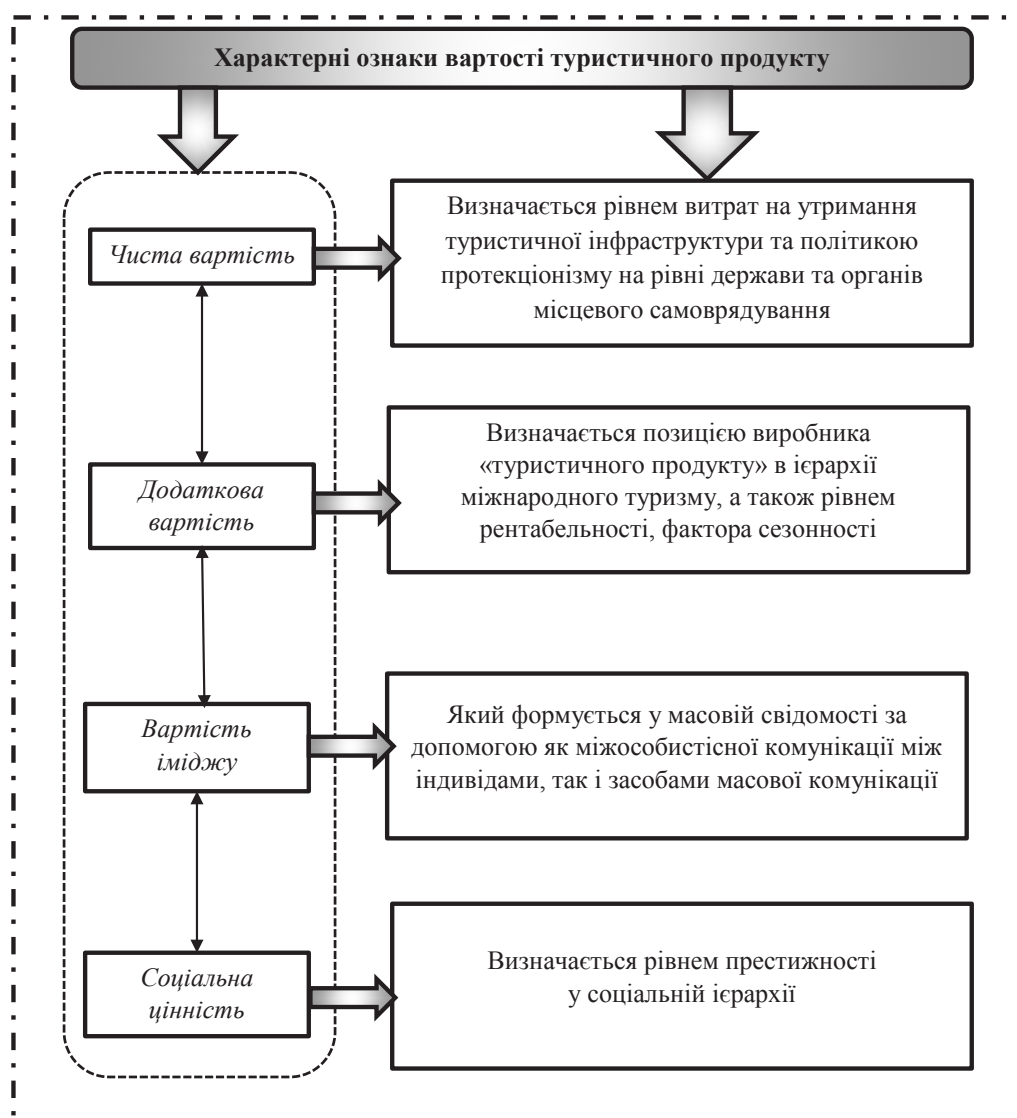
Характерні ознаки вартості туристичного продукту

Чиста вартість

Визначається рівнем витрат на утримання туристичної інфраструктури та політикою протекціонізму на рівні держави та органів місцевого самоврядування

Додаткова вартість

Визначається позицією виробника «туристичного продукту» в ієрархії міжнародного туризму, а також рівнем рентабельності, фактора сезонності

Вартість іміджу

Який формується у масовій свідомості за допомогою як міжособистісної комунікації між індивідами, так і засобами масової комунікації

Соціальна цінність

Визначається рівнем престижності у соціальній ієрархії